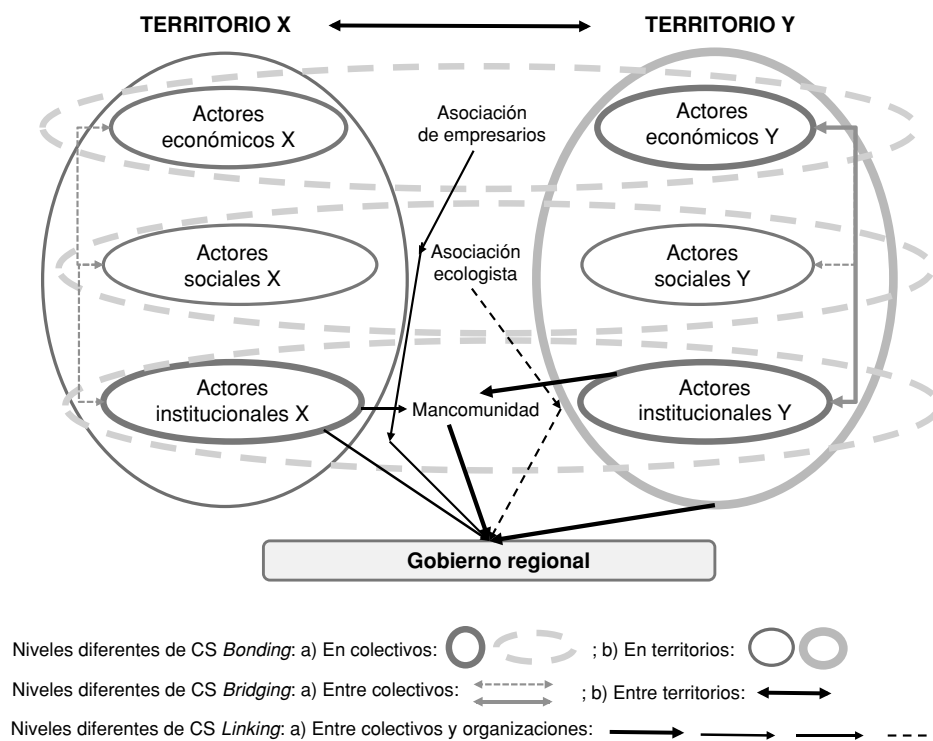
TERRITORIO X

TERRITORIO Y

Actores económicos X

Asociación de empresarios

Actores económicos Y

Actores sociales X

Asociación ecologista

Actores sociales Y

Actores institucionales X

Mancomunidad

Actores institucionales Y

Gobierno regional

Niveles diferentes de CS *Bonding*: a) En colectivos: ; b) En territorios:

Niveles diferentes de CS *Bridging*: a) Entre colectivos: ; b) Entre territorios:

Niveles diferentes de CS *Linking*: a) Entre colectivos y organizaciones: